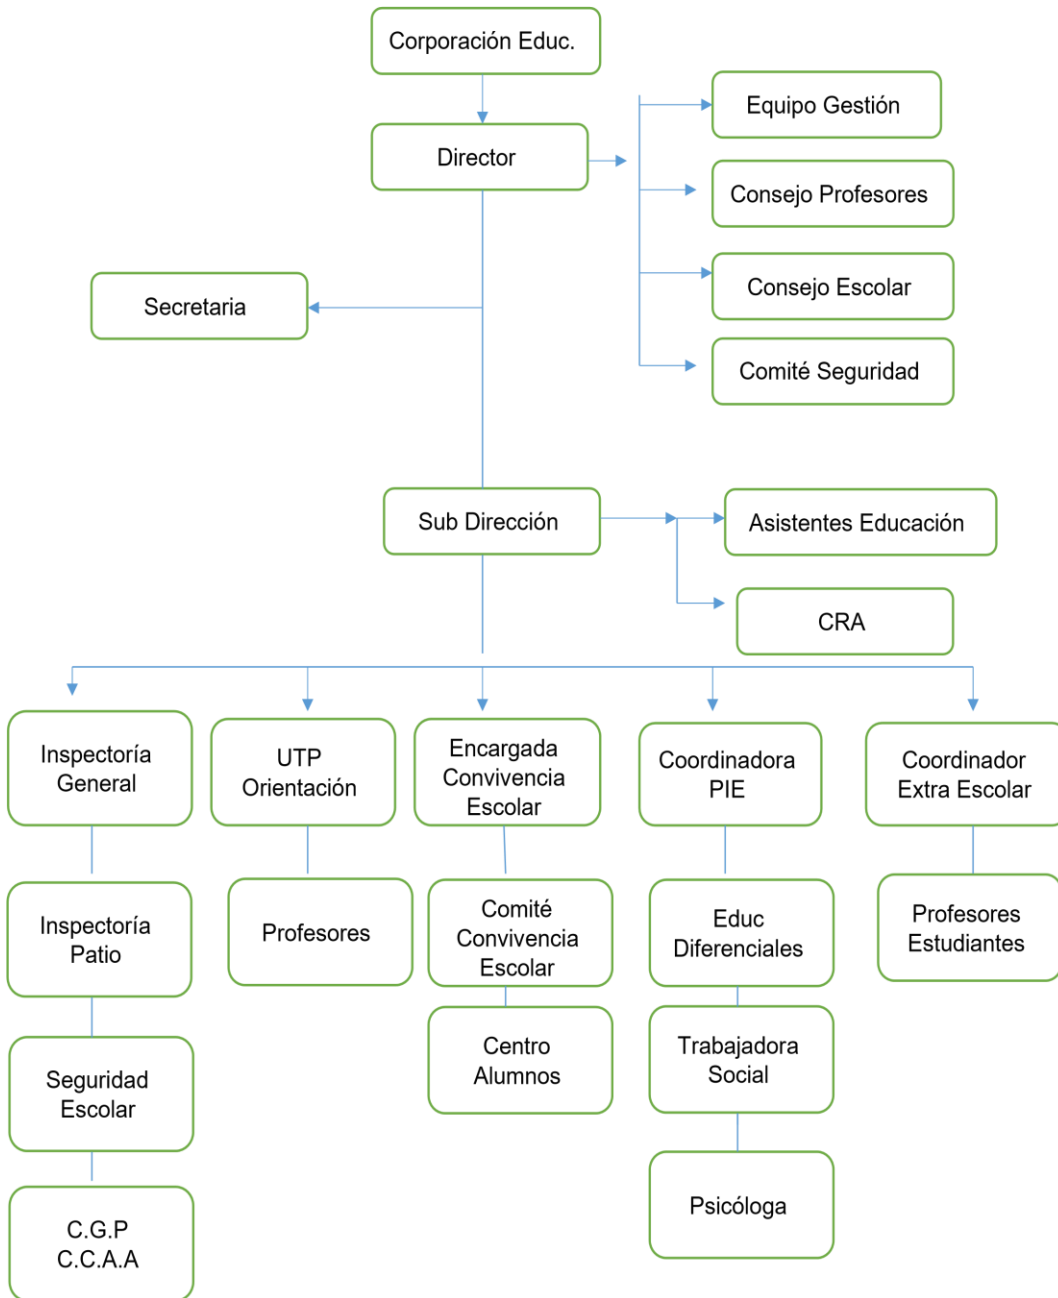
Corporación Educ.

Director

Equipo Gestión

Consejo Profesores

Consejo Escolar

Comité Seguridad

Secretaria

Sub Dirección

Asistentes Educación

CRA

Inspectoría General

Inspectoría Patio

Seguridad Escolar

C.G.P
C.C.A.A

UTP Orientación

Profesores

Encargada Convivencia Escolar

Comité Convivencia Escolar

Centro Alumnos

Coordinadora PIE

Educ Diferenciales

Trabajadora Social

Psicóloga

Coordinador Extra Escolar

Profesores Estudiantes